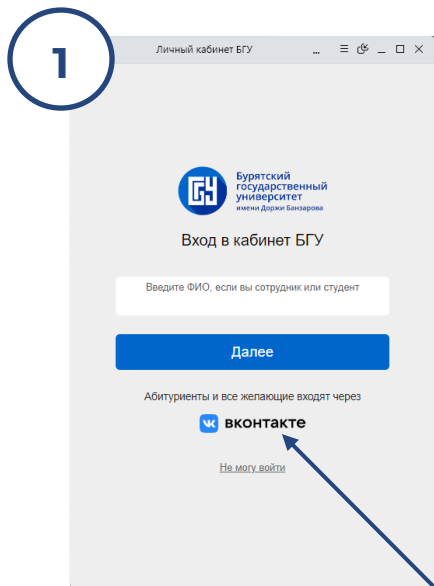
1

Личный кабинет БГУ

Бурятский государственный университет имени Доржи Банзарова

Вход в кабинет БГУ

Введите ФИО, если вы сотрудник или студент

Далее

Абитуриенты и все желающие входят через

вконтакте

Не могу войти